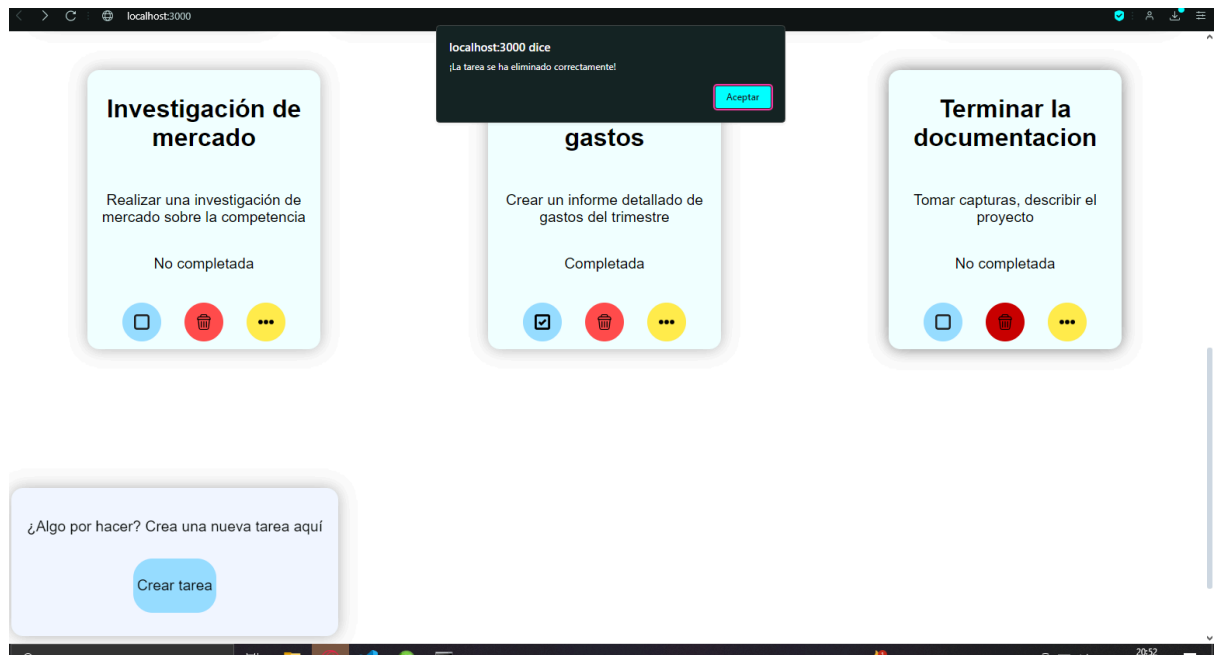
localhost:3000

localhost:3000 dice

¡La tarea se ha eliminado correctamente!

Aceptar

Investigación de mercado

Realizar una investigación de mercado sobre la competencia

No completada

gastos

Crear un informe detallado de gastos del trimestre

Completada

Terminar la documentacion

Tomar capturas, describir el proyecto

No completada

¿Algo por hacer? Crea una nueva tarea aquí

Crear tarea

20:52